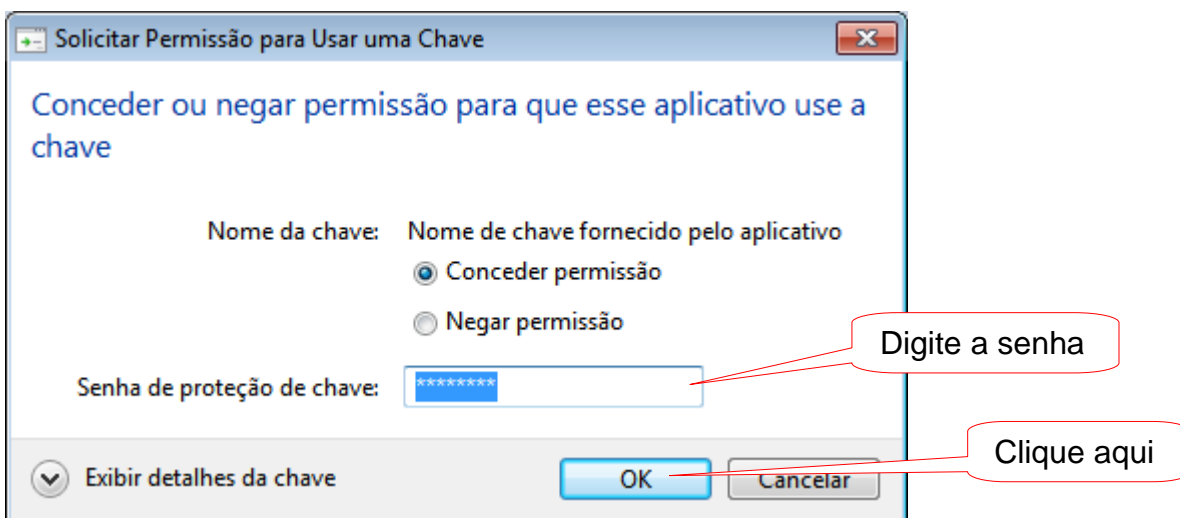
Solicitar Permissão para Usar uma Chave

Conceder ou negar permissão para que esse aplicativo use a chave

Nome da chave: Nome de chave fornecido pelo aplicativo

Conceder permissão

Negar permissão

Digite a senha

Senha de proteção de chave: ********

Exibir detalhes da chave

OK

Cancelar

Clique aqui